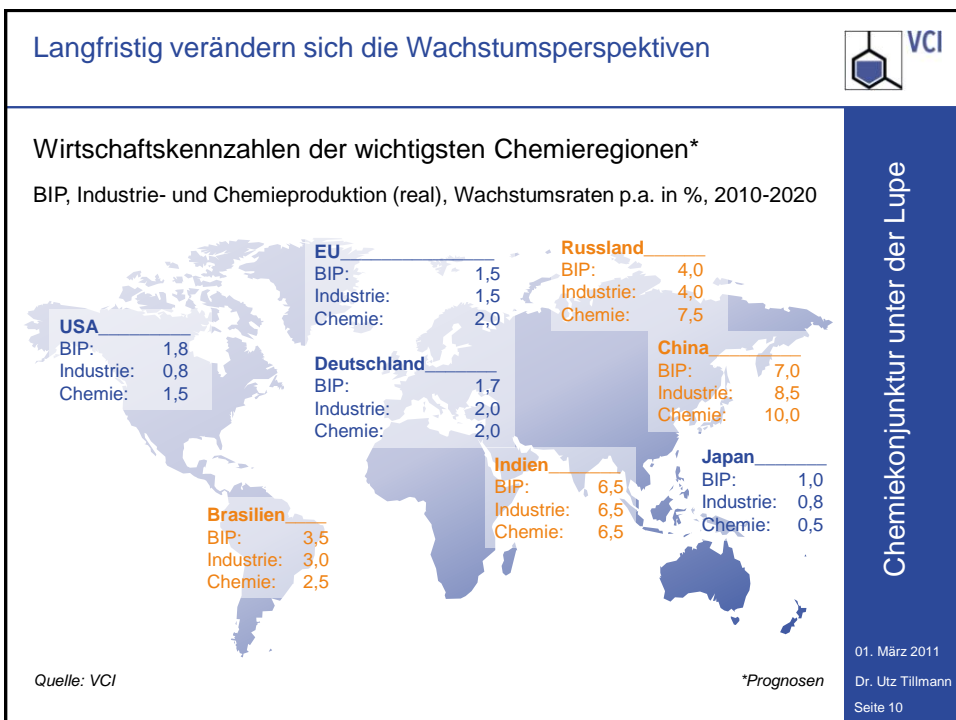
Langfristig verändern sich die Wachstumsperspektiven

VCI

Wirtschaftskennzahlen der wichtigsten Chemieregionen*

BIP, Industrie- und Chemieproduktion (real), Wachstumsraten p.a. in %, 2010-2020

EU
BIP: 1,5
Industrie: 1,5
Chemie: 2,0

Russland
BIP: 4,0
Industrie: 4,0
Chemie: 7,5

USA
BIP: 1,8
Industrie: 0,8
Chemie: 1,5

Deutschland
BIP: 1,7
Industrie: 2,0
Chemie: 2,0

China
BIP: 7,0
Industrie: 8,5
Chemie: 10,0

Japan
BIP: 1,0
Industrie: 0,8
Chemie: 0,5

Indien
BIP: 6,5
Industrie: 6,5
Chemie: 6,5

Brasilien
BIP: 3,5
Industrie: 3,0
Chemie: 2,5

Quelle: VCI

*Prognosen

Chemiekonjunktur unter der Lupe

01. März 2011
Dr. Utz Tillmann
Seite 10